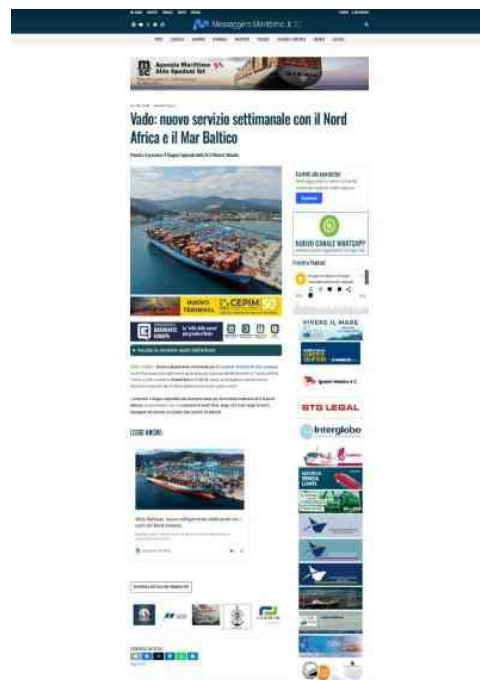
Messaggero Marittimo

Agenzia Marittima Aldo Spadoni Srl

Vado: nuovo servizio settimanale con il Nord Africa e il Mar Baltico

NUOVO CANALE WHATSAPP

NUOVO TERMINAL CEPIM

VIVERE IL MARE

STG LEGAL

Interglobo

LEGGI ANCHE